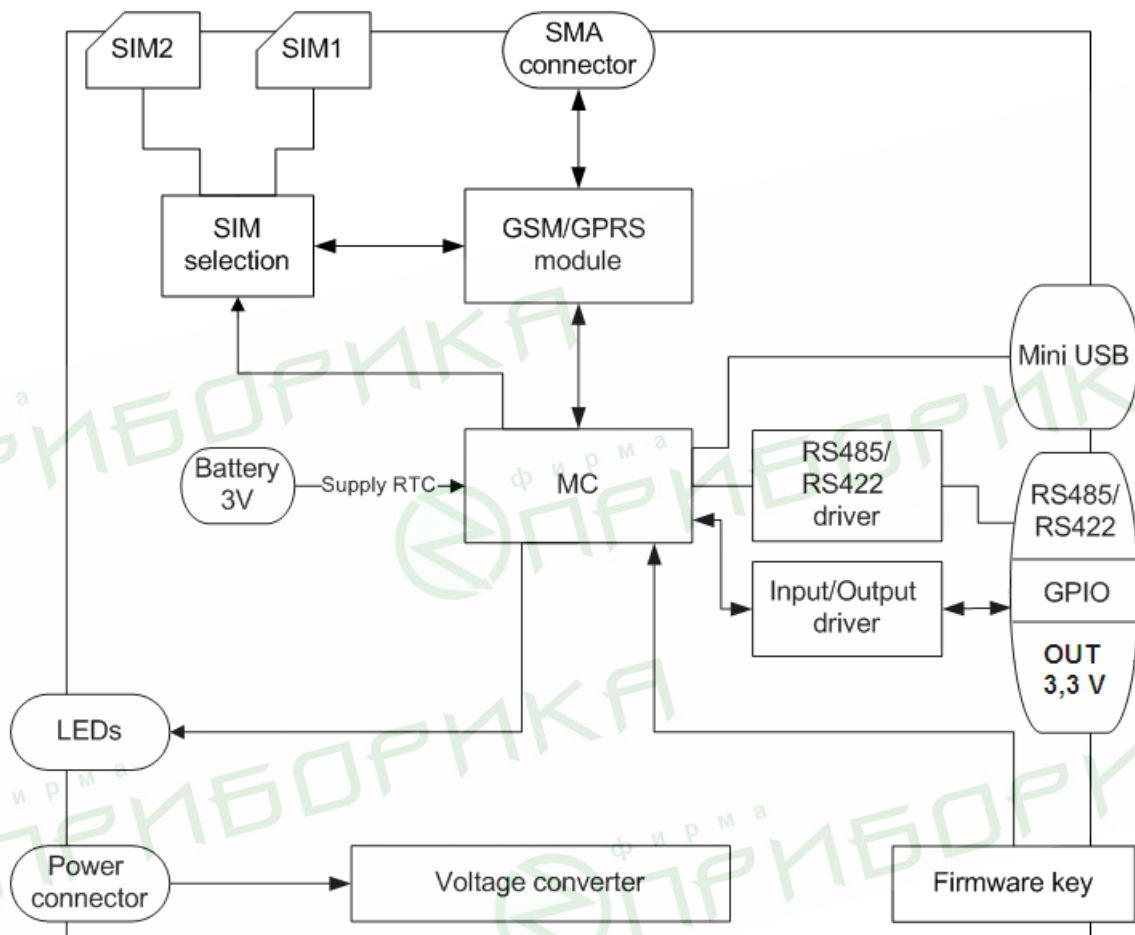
SIM2
SIM1
SMA connector
SIM selection
GSM/GPRS module
Mini USB
Battery 3V
Supply RTC
MC
RS485/ RS422 driver
RS485/ RS422
GPIO
Input/Output driver
OUT 3,3 V
LEDs
Power connector
Voltage converter
Firmware key
фирма ПРИБОРИКА
фирма ПРИБОРИКА
фирма ПРИБОРИКА